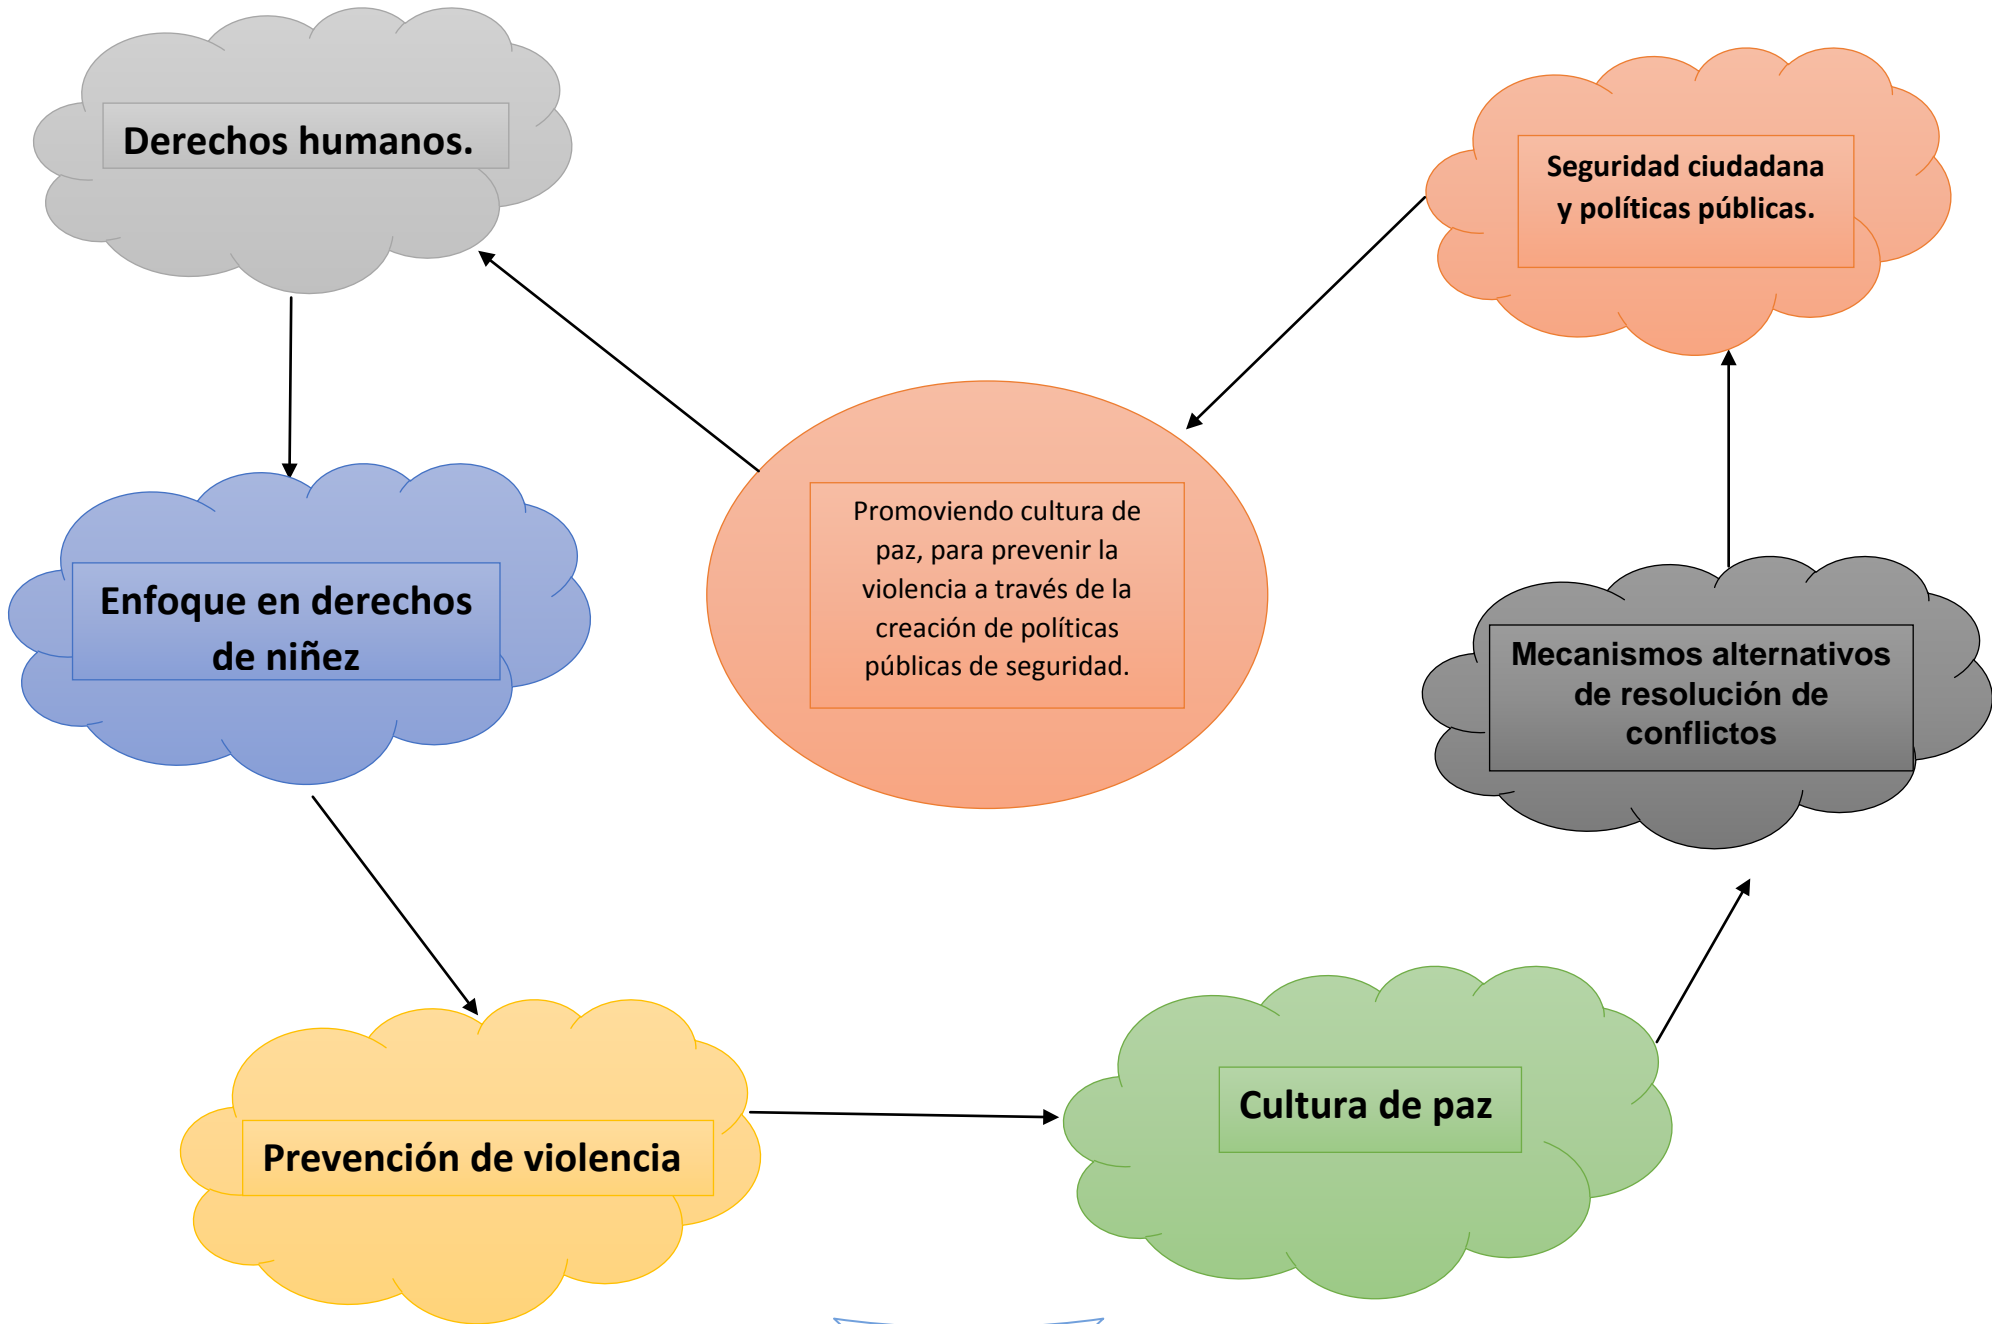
Derechos humanos.

Seguridad ciudadana y políticas públicas.

Promoviendo cultura de paz, para prevenir la violencia a través de la creación de políticas públicas de seguridad.

Enfoque en derechos de niñez

Mecanismos alternativos de resolución de conflictos

Prevención de violencia

Cultura de paz